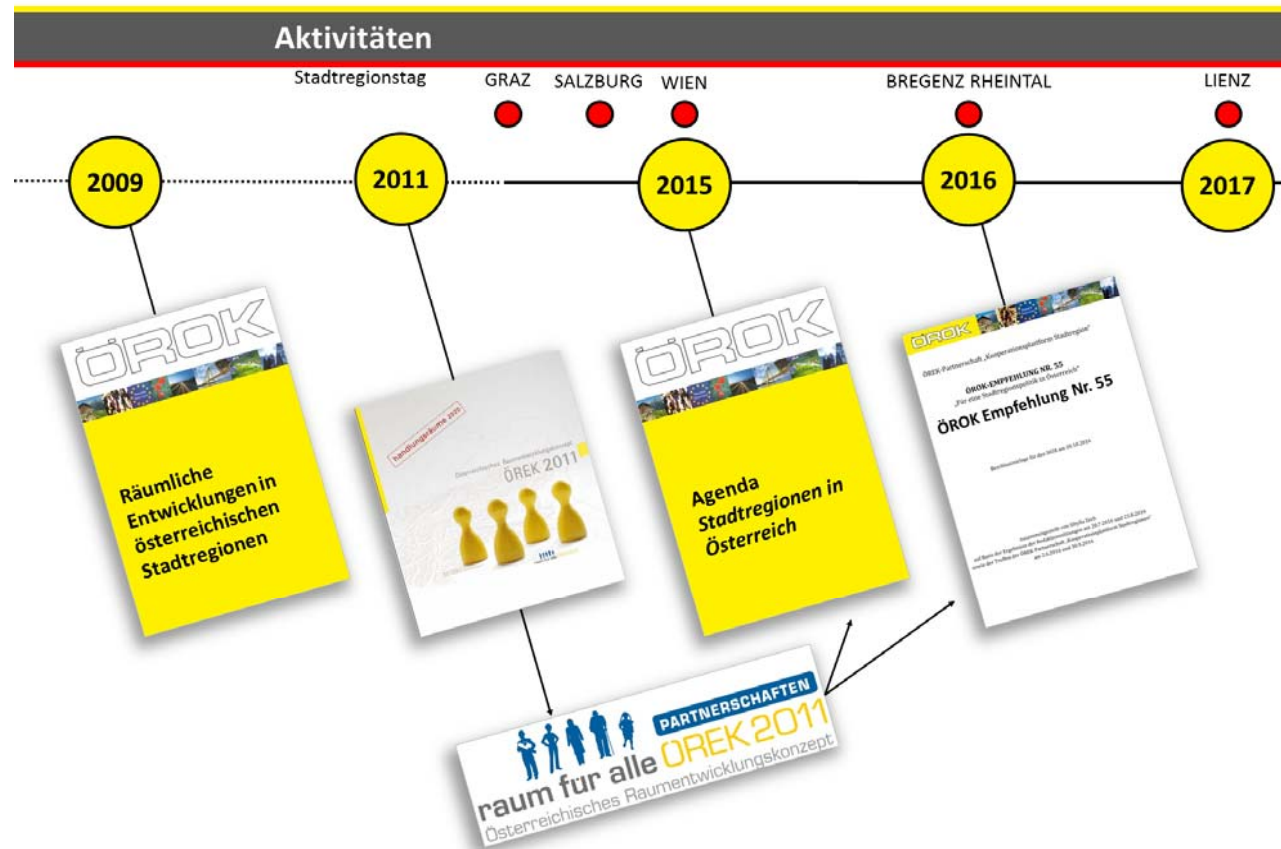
Aktivitäten

Stadtregionstag

GRAZ SALZBURG WIEN

BREGENZ RHEINTAL

LIENZ

2009

2011

2015

2016

2017

ÖROK

Räumliche Entwicklungen in österreichischen Stadtregionen

handlungsräume 2011

Österreichisches Raumentwicklungskonzept

ÖREK 2011

ÖROK

Agenda Stadtregionen in Österreich

ÖROK

ÖREK-Partnerschaft „Kooperationsplattform Stadtregion"

ÖROK-EMPFEHLUNG NR. 55

„Für eine Stadtregionspolitik in Österreich"

ÖROK Empfehlung Nr. 55

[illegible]

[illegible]

PARTNERSCHAFTEN

raum für alle ÖREK 2011

Österreichisches Raumentwicklungskonzept